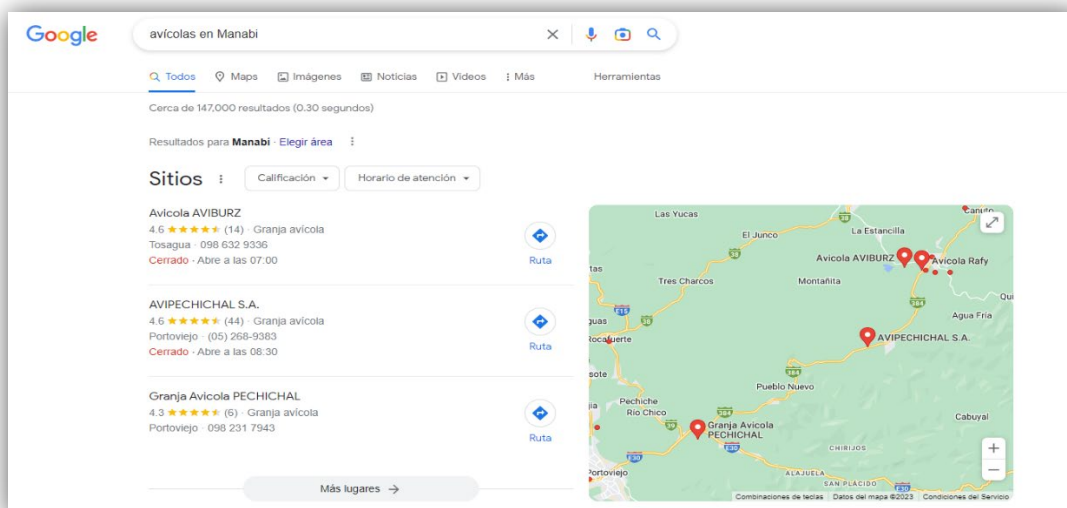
Google

avícolas en Manabi

Todos  Maps  Imágenes  Noticias  Videos  Más  Herramientas

Cerca de 147,000 resultados (0.30 segundos)

Resultados para **Manabi** · Elegir área

Sitios

Calificación  Horario de atención

Avicola AVIBURZ
4.6 ★★★★★ (14) · Granja avícola
Tosagua · 098 632 9336
Cerrado · Abre a las 07:00

Ruta

AVIPECHICHAL S.A.
4.6 ★★★★★ (44) · Granja avícola
Portoviejo · (05) 268-9383
Cerrado · Abre a las 08:30

Ruta

Granja Avicola PECHICHAL
4.3 ★★★★★ (6) · Granja avícola
Portoviejo · 098 231 7943

Ruta

Más lugares →

Las Yucas
El Junco
La Estancilla
Avicola AVIBURZ
Avicola Rafy
tas
Tres Charcos
Montañita
Qui
Agua Fria
guas
Rocafuerte
AVIPECHICHAL S.A.
sote
Pueblo Nuevo
Pechiche
Rio Chico
Granja Avicola PECHICHAL
Cabuyal
CHIRIJOS
Portoviejo
ALAJUELA
SAN PLACIDO
Combinaciones de teclas  Datos del mapa ©2023  Condiciones del Servicio